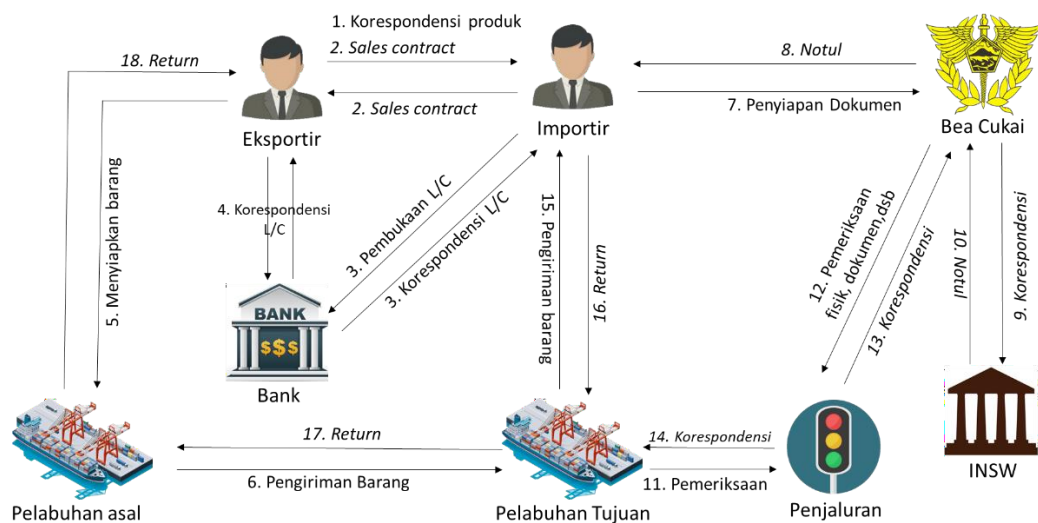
1. Korespondensi produk

2. Sales contract

2. Sales contract

18. Return

8. Notul

7. Penyiapan Dokumen

Eksportir

Importir

Bea Cukai

5. Menyiapkan barang

4. Korespondensi L/C

3. Pembukaan L/C

3. Korespondensi L/C

15. Pengiriman barang

16. Return

12. Pemeriksaan fisik, dokumen,dsb

13. Korespondensi

10. Notul

9. Korespondensi

BANK

$$$

Bank

17. Return

6. Pengiriman Barang

14. Korespondensi

11. Pemeriksaan

Pelabuhan asal

Pelabuhan Tujuan

Penjaluran

INSW